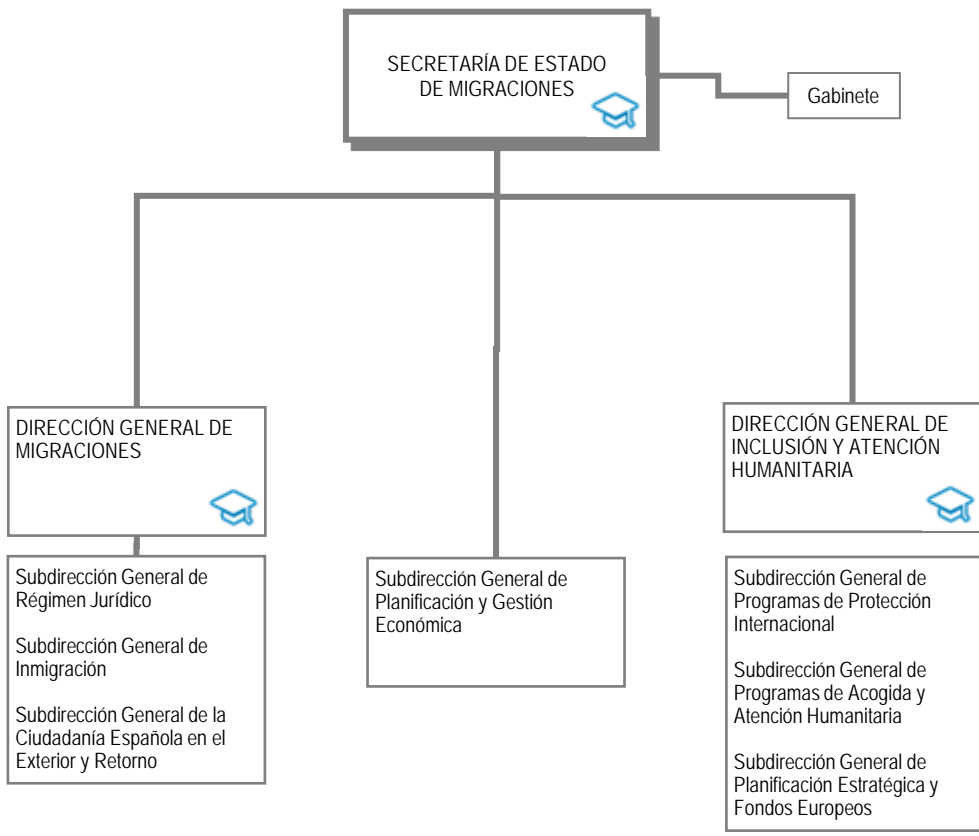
SECRETARÍA DE ESTADO DE MIGRACIONES

Gabinete

DIRECCIÓN GENERAL DE MIGRACIONES

DIRECCIÓN GENERAL DE INCLUSIÓN Y ATENCIÓN HUMANITARIA

Subdirección General de Régimen Jurídico

Subdirección General de Inmigración

Subdirección General de la Ciudadanía Española en el Exterior y Retorno

Subdirección General de Planificación y Gestión Económica

Subdirección General de Programas de Protección Internacional

Subdirección General de Programas de Acogida y Atención Humanitaria

Subdirección General de Planificación Estratégica y Fondos Europeos